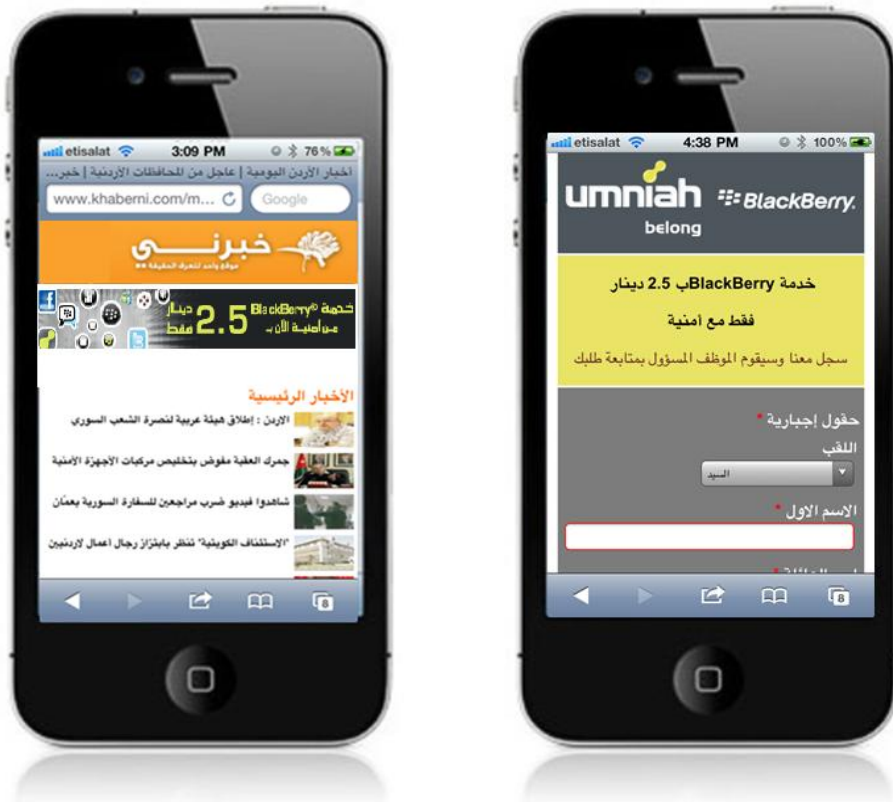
etisalat 3:09 PM 76%

اخبار الأردن اليومية | عاجل من المحافظات الأردنية | خبر...

www.khaberni.com/m...

Google

خبرني

موقع واحد لتعرف الحقيقة

خدمة BlackBerry® 2.5 دينار فقط من أمنية الآن

الأخبار الرئيسية

الاردن : إطلاق هيئة عربية لنصرة الشعب السوري

جمرك العقبة مفوض بتخليص مركبات الأجهزة الأمنية

شاهدوا فيديو ضرب مراجعين للسفارة السورية بعمان

"الاستئناف الكويتية" تنظر بابتزاز رجال اعمال لاردنيين

8

etisalat 4:38 PM 100%

umniah belong

BlackBerry.

خدمة BlackBerryب 2.5 دينار

فقط مع امنية

سجل معنا وسيقوم الموظف المسؤول بمتابعة طلبك

حقول إجبارية *

اللقب

السيد

الاسم الاول *

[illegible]

8